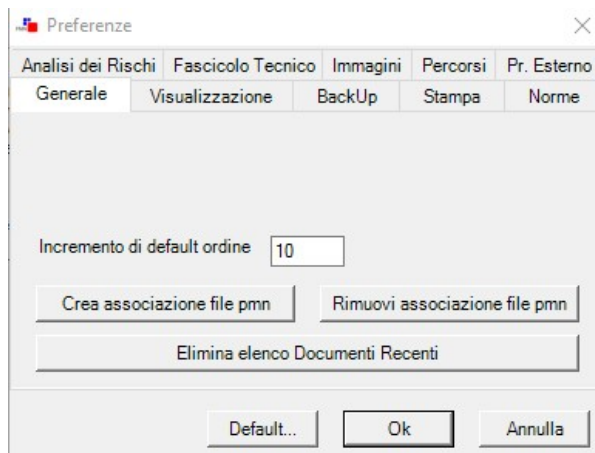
Preferenze

Analisi dei Rischi | Fascicolo Tecnico | Immagini | Percorsi | Pr. Esterno
Generale | Visualizzazione | BackUp | Stampa | Norme

Incremento di default ordine 10

Crea associazione file pmn

Rimuovi associazione file pmn

Elimina elenco Documenti Recenti

Default...

Ok

Annulla